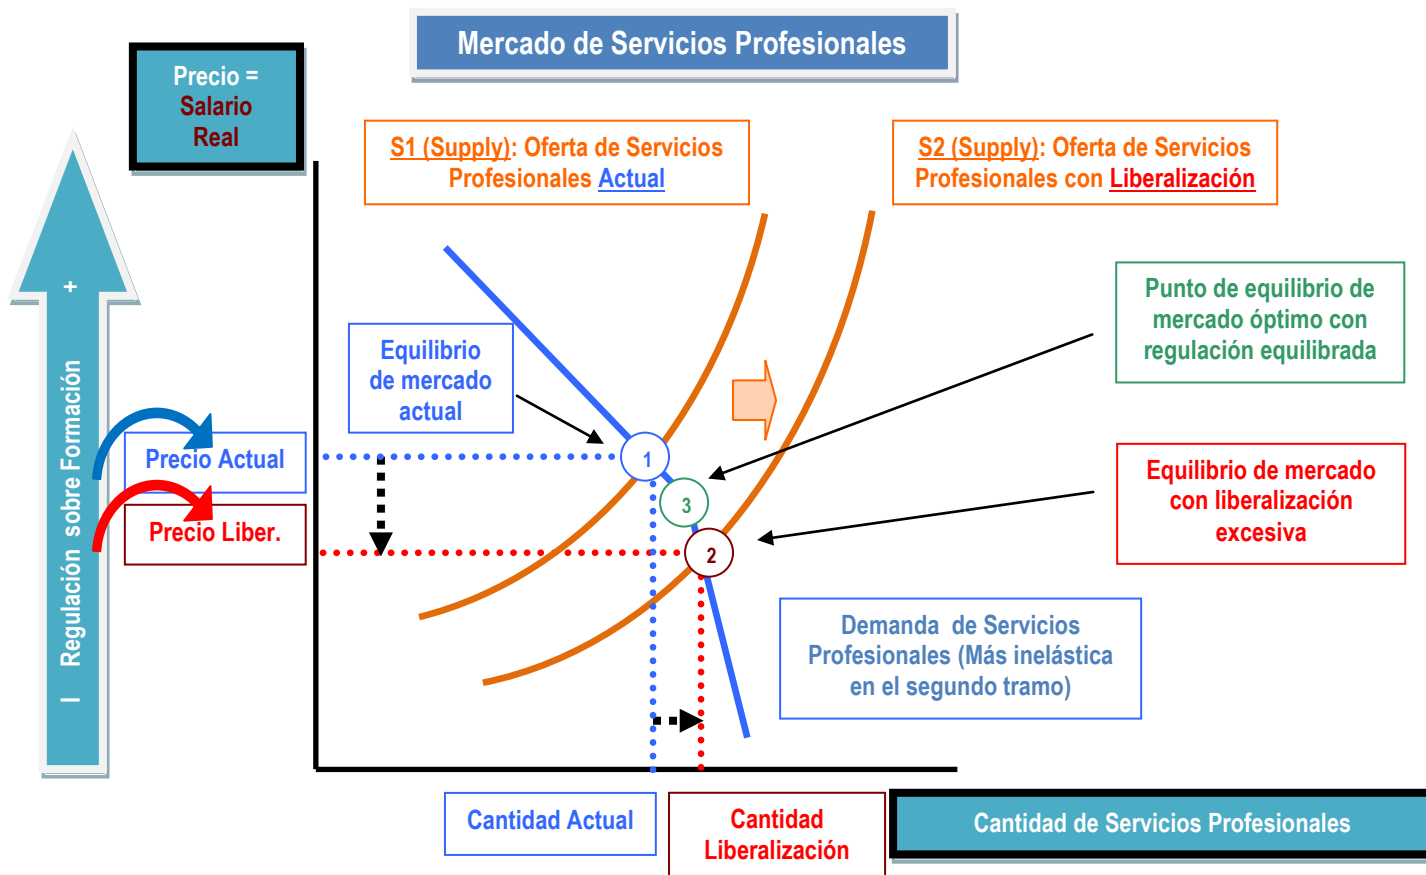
Mercado de Servicios Profesionales

Precio = Salario Real

+

Regulación sobre Formación

–

S1 (Supply): Oferta de Servicios Profesionales Actual

S2 (Supply): Oferta de Servicios Profesionales con Liberalización

Punto de equilibrio de mercado óptimo con regulación equilibrada

Equilibrio de mercado actual

Precio Actual

Precio Liber.

1

3

2

Equilibrio de mercado con liberalización excesiva

Demanda de Servicios Profesionales (Más inelástica en el segundo tramo)

Cantidad Actual

Cantidad Liberalización

Cantidad de Servicios Profesionales